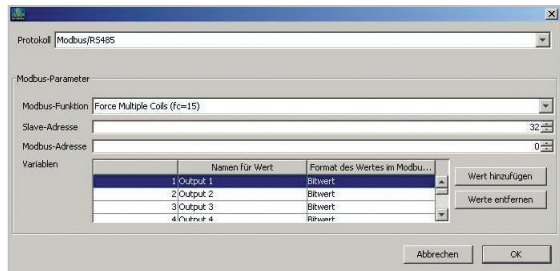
Protokoll Modbus/RS485

Modbus-Parameter

Modbus-Funktion Force Multiple Coils (fc=15)

Slave-Adresse 32

Modbus-Adresse 0

Variablen

| | Namen für Wert | Format des Wertes im Modbu... |
|---|---|---|
| 1 | Output 1 | Bitwert |
| 2 | Output 2 | Bitwert |
| 3 | Output 3 | Bitwert |
| 4 | Output 4 | Bitwert |

Wert hinzufügen

Werte entfernen

Abbrechen

OK